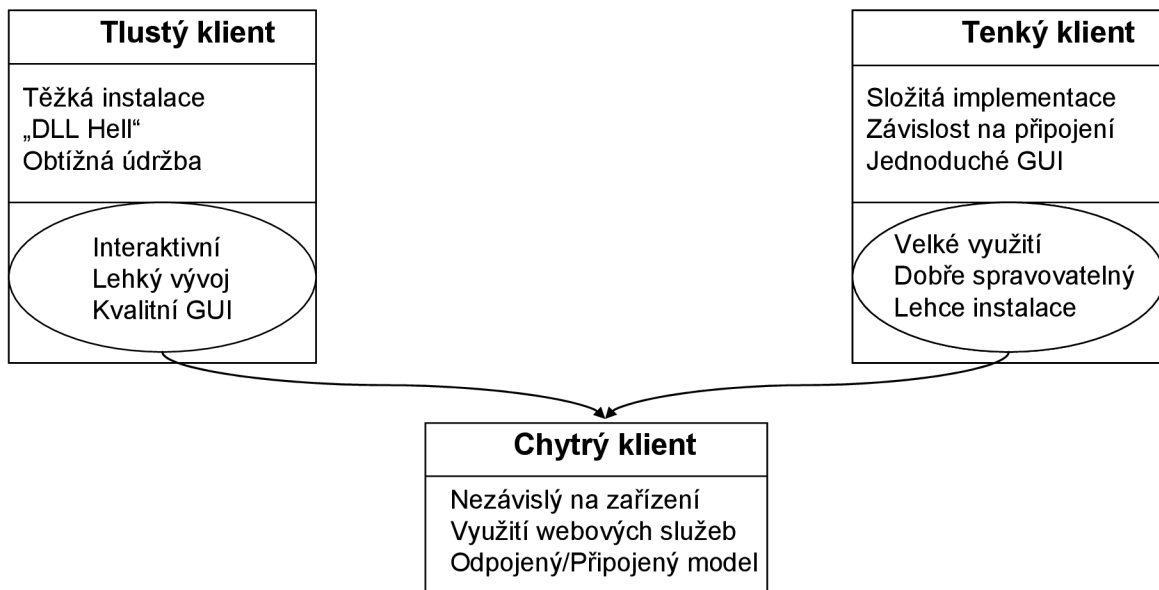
Tlustý klient

Těžká instalace
„DLL Hell“
Obtížná údržba

Interaktivní
Lehký vývoj
Kvalitní GUI

Tenký klient

Složitá implementace
Závislost na připojení
Jednoduché GUI

Velké využití
Dobře spravovatelný
Lehce instalace

Chytrý klient

Nezávislý na zařízení
Využití webových služeb
Odpojený/Připojený model